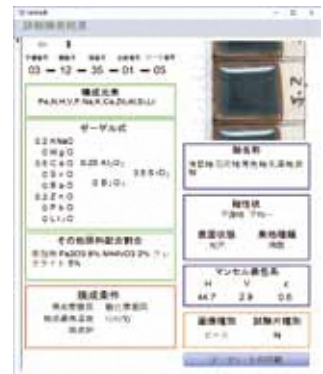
試験機番号

03 — 12 — 35 — 01 — 05

構成元素
Fe,Al,H,Ni,P,Na,K,Ca,Zn,Al,Si,Li

ゼーゲル式
0.2 KNaO
0 MgO
0.6 CaO 0.25 Al$_2$O$_3$ 3.5 SiO$_2$
0 SrO
0 BaO 0 B$_2$O$_3$
0.2 ZnO
0 PbO
0 Li$_2$O

その他原料配合割合
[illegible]

焼成条件
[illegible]

釉名称
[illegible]

釉性状
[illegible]

表面状態 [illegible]

マンセル表色系
H V C
4.4 2.9 0.6

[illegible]

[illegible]